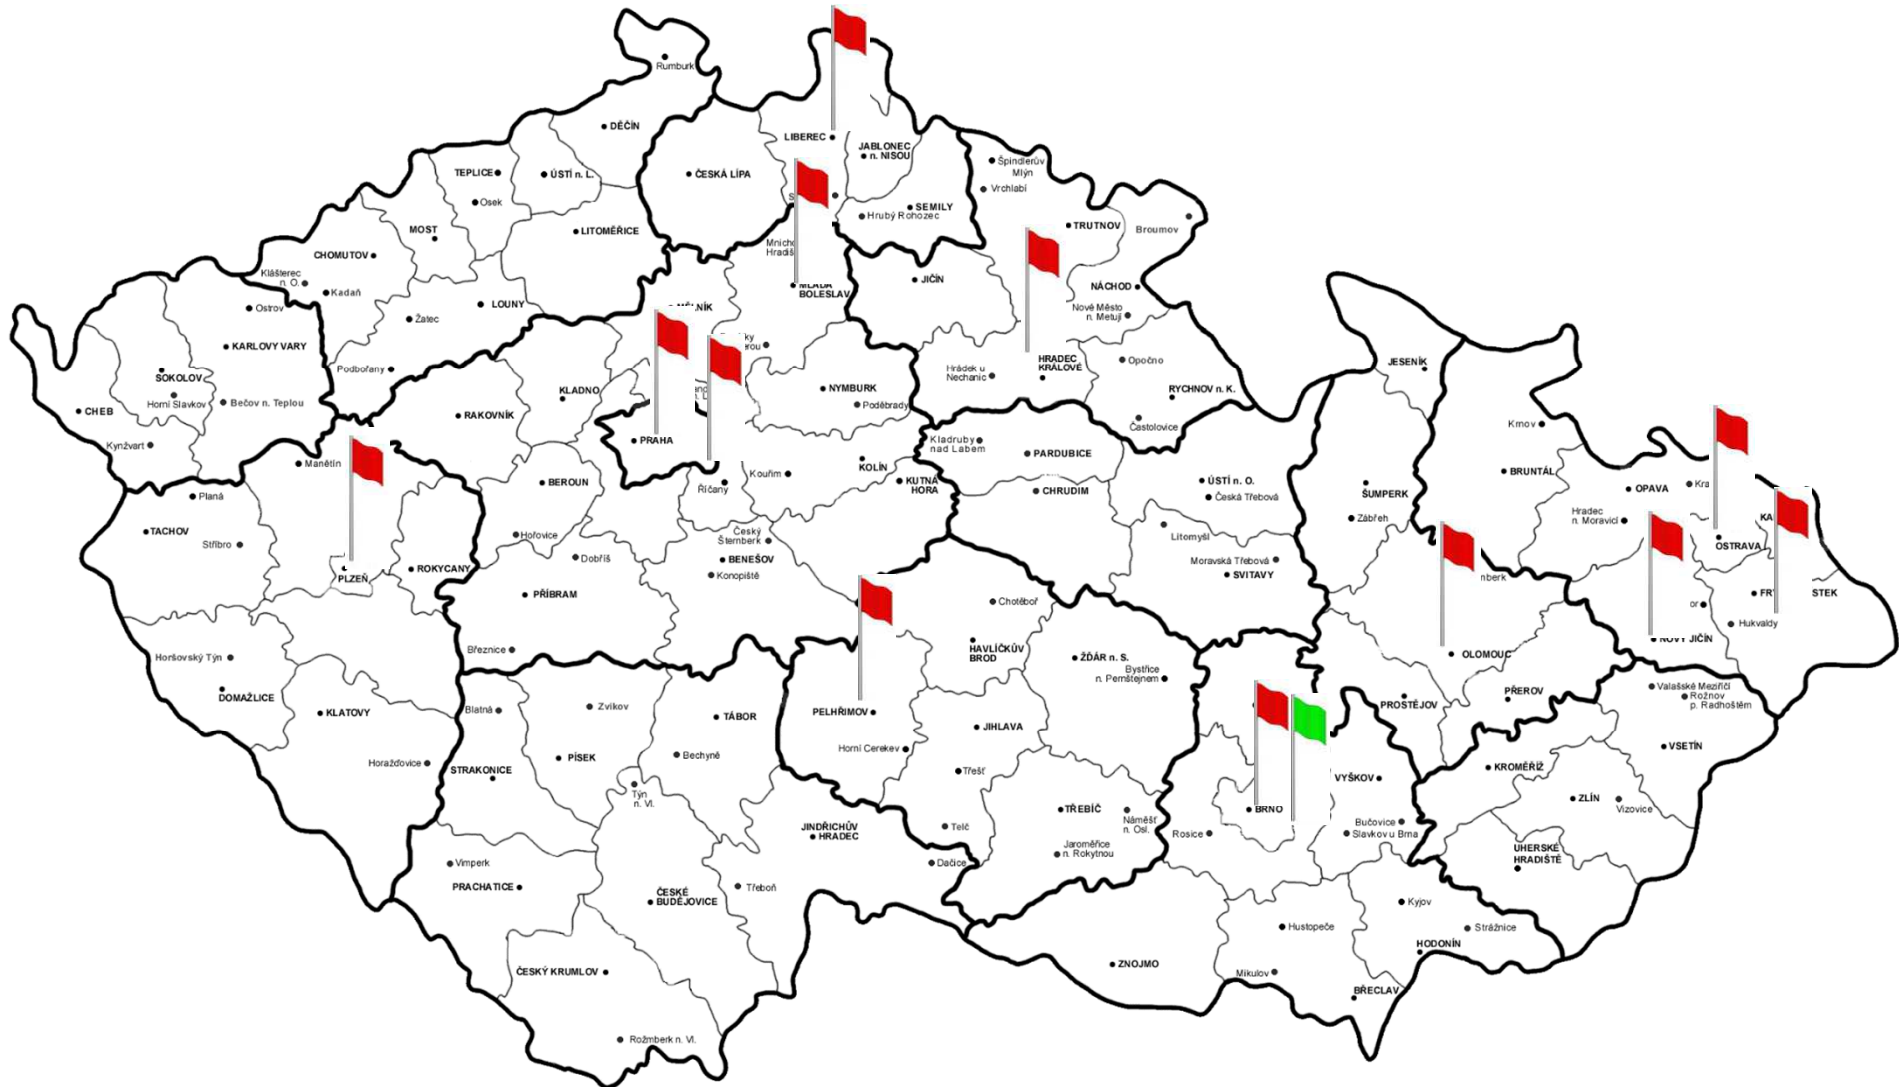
Rumburk
DĚČÍN
LIBEREC
JABLONEC n. NISOU
TEPLICE
ÚSTÍ n. L.
ČESKÁ LÍPA
Špindlerův Mlýn
Vrchlabí
Osek
SEMILY
Hrubý Rohozec
MOST
LITOMĚŘICE
TRUTNOV
Broumov
CHOMUTOV
Mnicho Hradiš
Klášterec n. O.
Kadaň
JIČÍN
MLADÁ BOLESLAV
Ostrov
LOUNY
MĚLNÍK
NÁCHOD
Žatec
Nové Město n. Metují
KARLOVY VARY
SOKOLOV
Podbořany
Opočno
HRADEC KRÁLOVÉ
Hrádek u Nechanic
NYMBURK
RYCHNOV n. K.
Horní Slavkov
Bečov n. Teplou
KLADNO
Poděbrady
JESENÍK
CHEB
RAKOVNÍK
Častolovice
Krnov
PRAHA
Kladruby nad Labem
PARDUBICE
Kynžvart
KOLÍN
BRUNTÁL
Manětín
Kouřim
KUTNÁ HORA
ÚSTÍ n. O.
BEROUN
Říčany
CHRUDIM
Česká Třebová
ŠUMPERK
OPAVA
Planá
Hradec n. Moravicí
Zábřeh
TACHOV
Hořovice
Český Šternberk
Litomyšl
OSTRAVA
Stříbro
BENEŠOV
Dobříš
Konopiště
Moravská Třebová
SVITAVY
PLZEŇ
ROKYCANY
nberk
PŘÍBRAM
Chotěboř
STEK
Hukvaldy
NOVÝ JIČÍN
Březnice
HAVLÍČKŮV BROD
OLOMOUC
Horšovský Týn
ŽĎÁR n. S.
Bystřice n. Pernštejnem
DOMAŽLICE
Valašské Meziříčí
Rožnov p. Radhoštěm
PŘEROV
Blatná
Zvíkov
PELHŘIMOV
TÁBOR
PROSTĚJOV
KLATOVY
JIHLAVA
VSETÍN
Horní Cerekev
Bechyně
PÍSEK
KROMĚŘÍŽ
Horažďovice
STRAKONICE
Třešť
VYŠKOV
Týn n. Vl.
ZLÍN
TŘEBÍČ
Náměšť n. Osl.
BRNO
Vizovice
JINDŘICHŮV HRADEC
Telč
Bučovice
Rosice
Slavkov u Brna
Jaroměřice n. Rokytnou
UHERSKÉ HRADIŠTĚ
Vimperk
Dačice
PRACHATICE
Třeboň
ČESKÉ BUDĚJOVICE
Kyjov
Hustopeče
Strážnice
HODONÍN
ZNOJMO
ČESKÝ KRUMLOV
Mikulov
BŘECLAV
Rožmberk n. Vl.